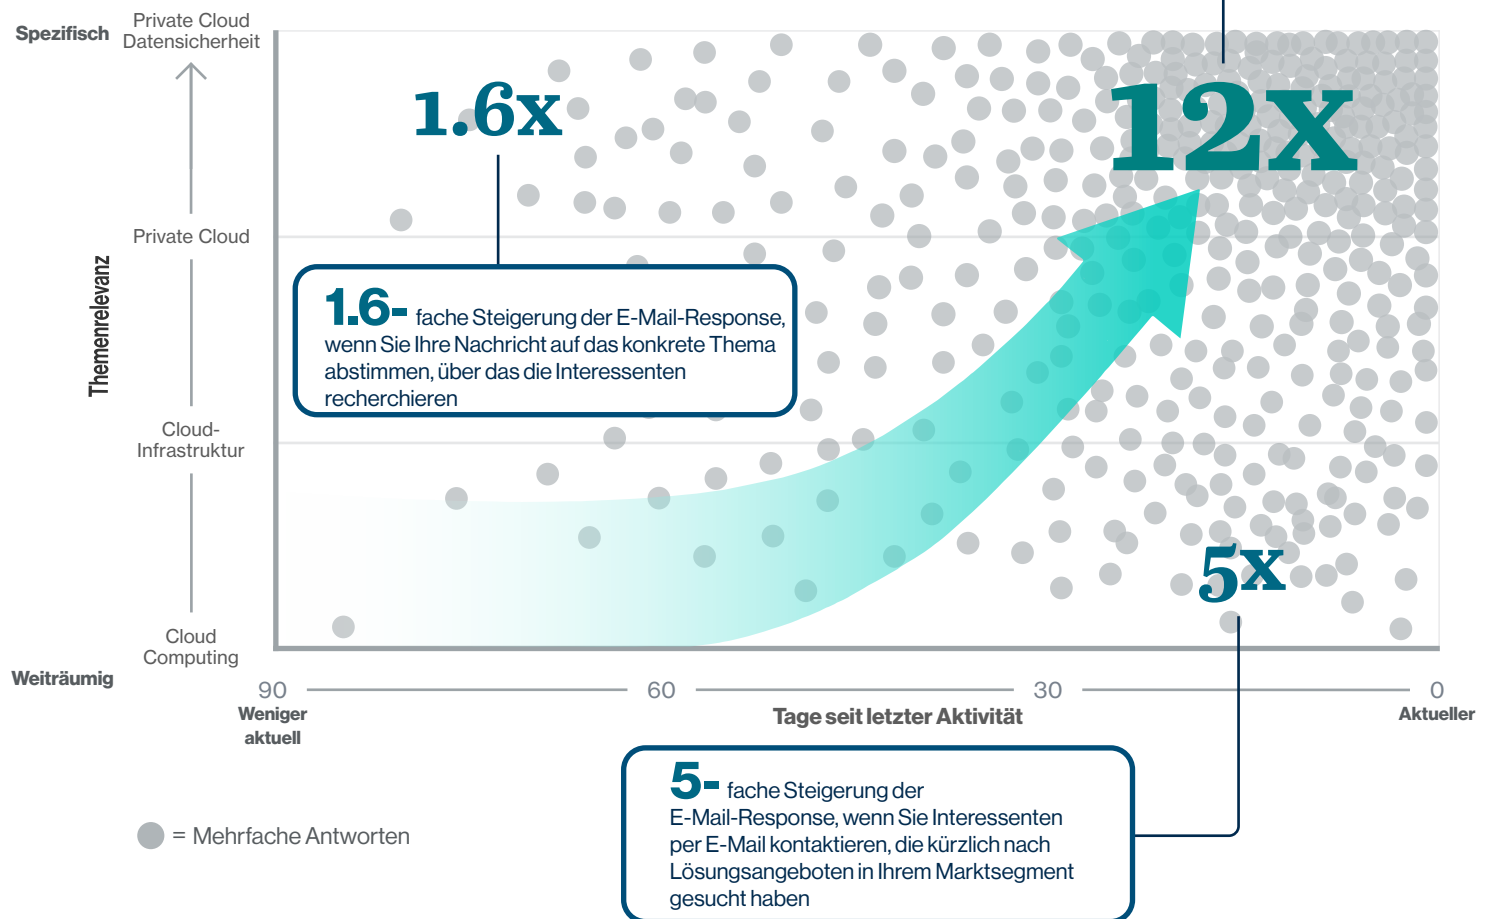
Spezifisch

Private Cloud Datensicherheit

Private Cloud

Cloud-Infrastruktur

Cloud Computing

Weiträumig

Themenrelevanz

1.6x

12x

1.6- fache Steigerung der E-Mail-Response, wenn Sie Ihre Nachricht auf das konkrete Thema abstimmen, über das die Interessenten recherchieren

5x

90 Weniger aktuell

60

30

0 Aktueller

Tage seit letzter Aktivität

5- fache Steigerung der E-Mail-Response, wenn Sie Interessenten per E-Mail kontaktieren, die kürzlich nach Lösungsangeboten in Ihrem Marktsegment gesucht haben

= Mehrfache Antworten